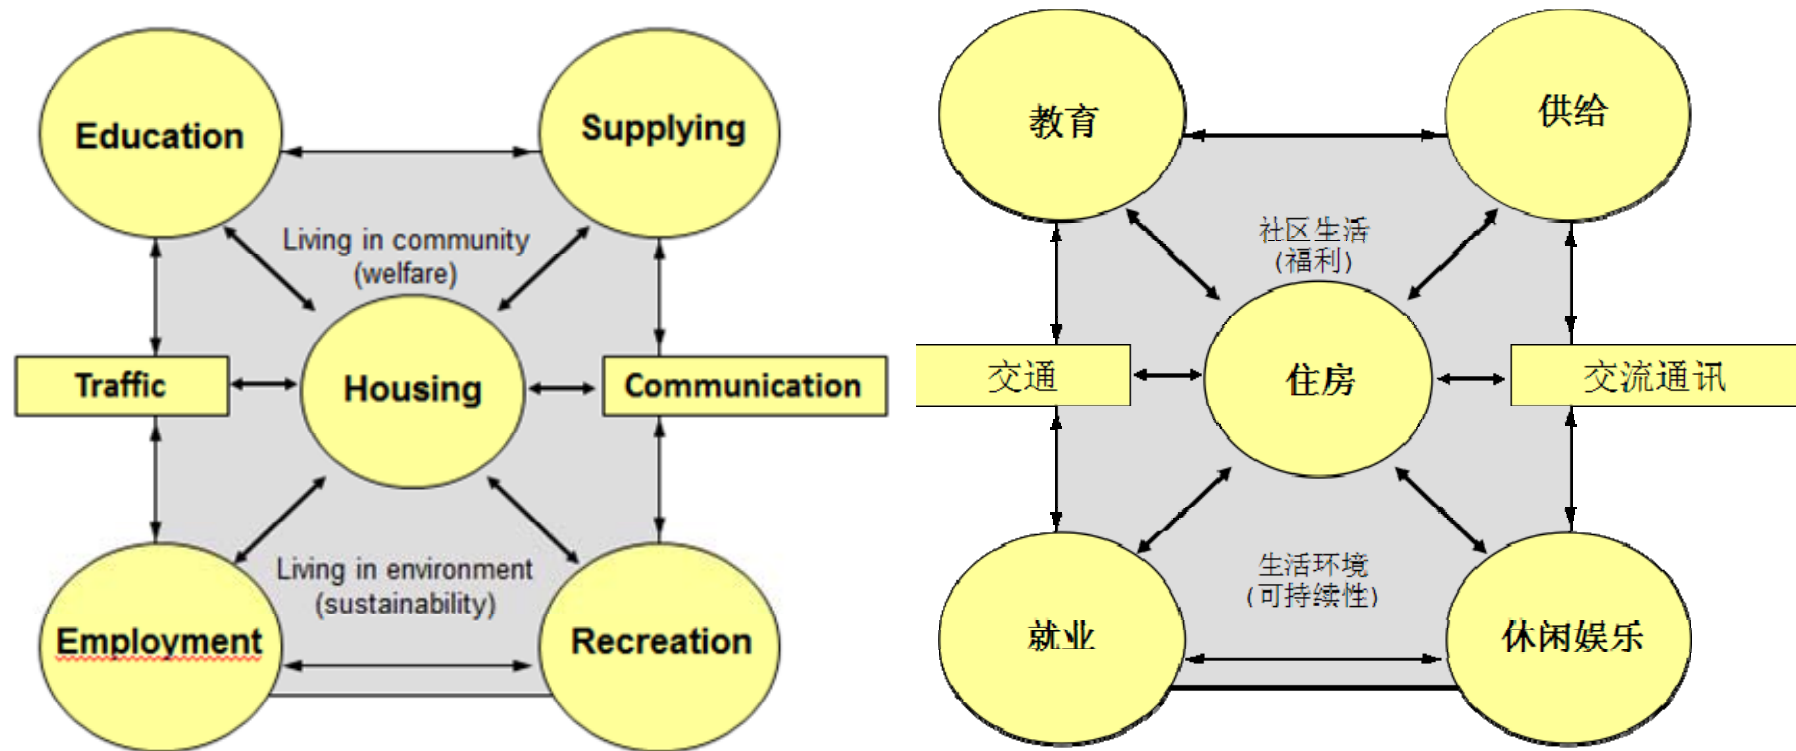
Education

Supplying

Living in community (welfare)

Traffic

Housing

Communication

Living in environment (sustainability)

Employment

Recreation

教育

供给

社区生活
(福利)

交通

住房

交流通讯

生活环境
(可持续性)

就业

休闲娱乐